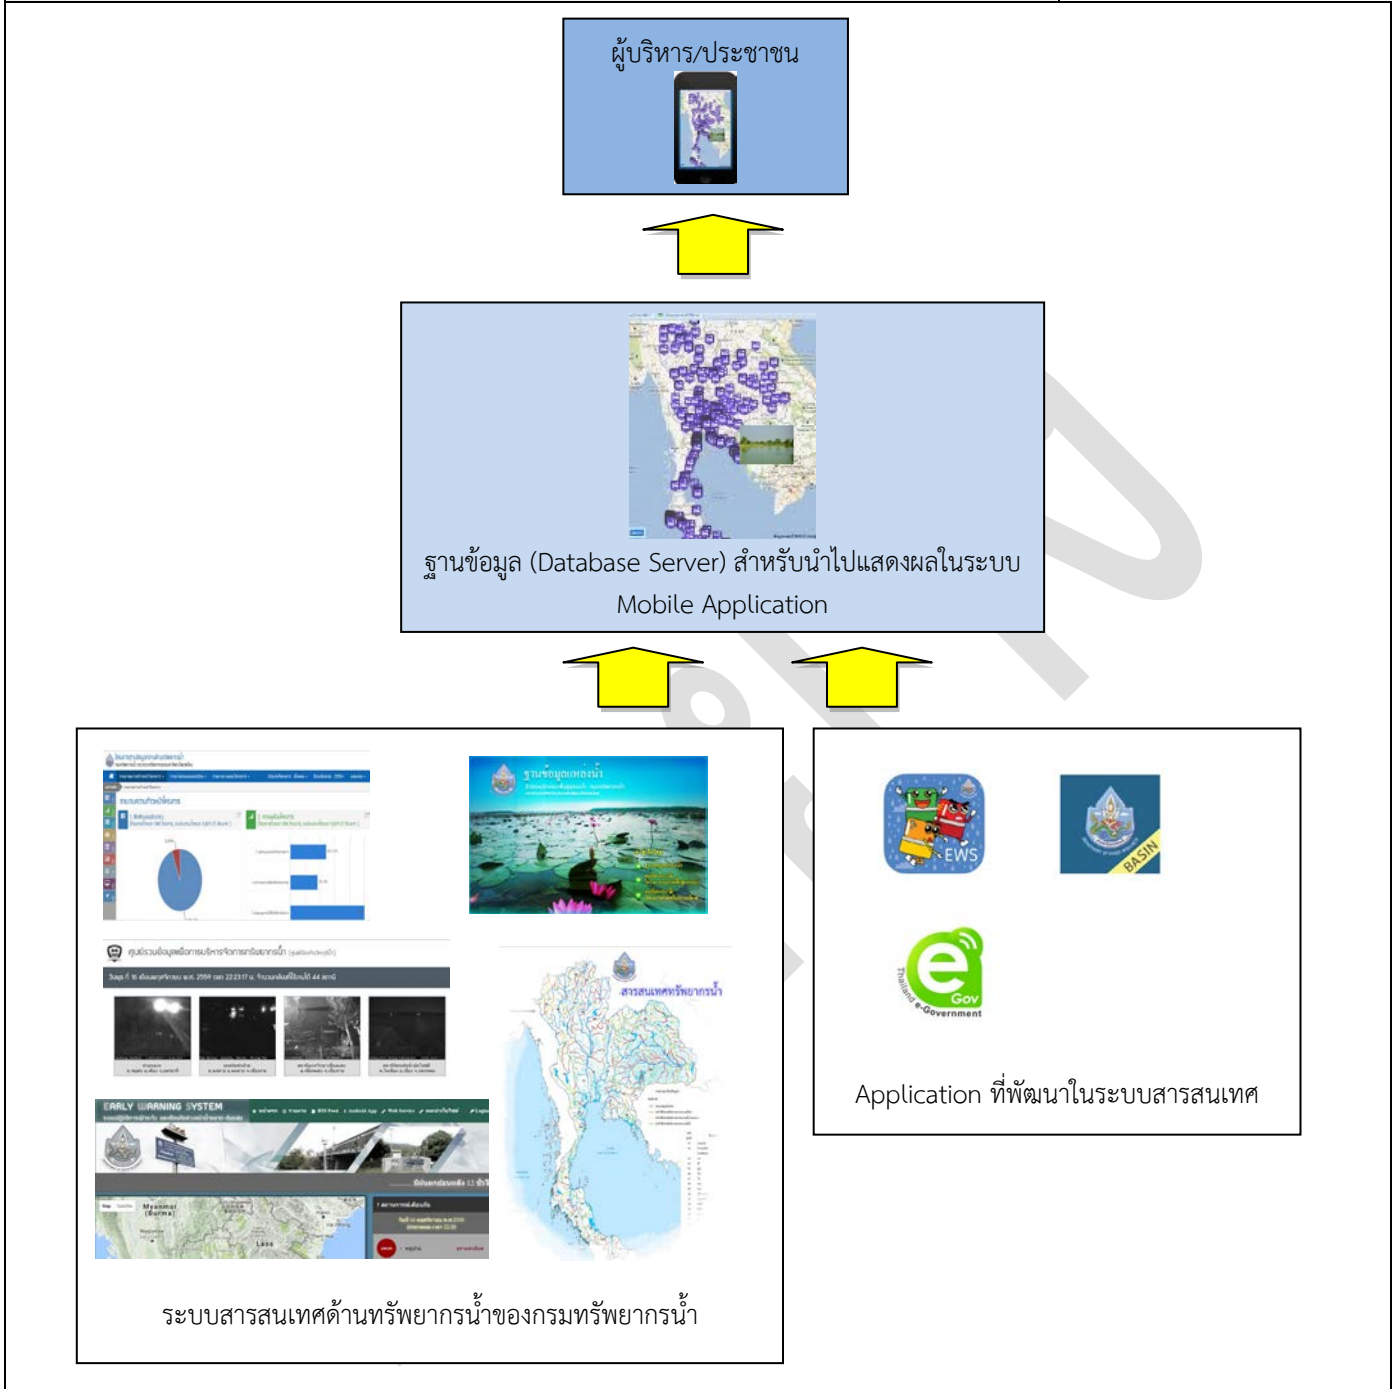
ผู้บริหาร/ประชาชน

ฐานข้อมูล (Database Server) สำหรับนำไปแสดงผลในระบบ Mobile Application

ฐานข้อมูลแหล่งน้ำ

สารสนเทศทรัพยากรน้ำ

EARLY WARNING SYSTEM

ระบบสารสนเทศด้านทรัพยากรน้ำของกรมทรัพยากรน้ำ

EWS

BASIN

e Gov

Thailand e-Government

Application ที่พัฒนาในระบบสารสนเทศ